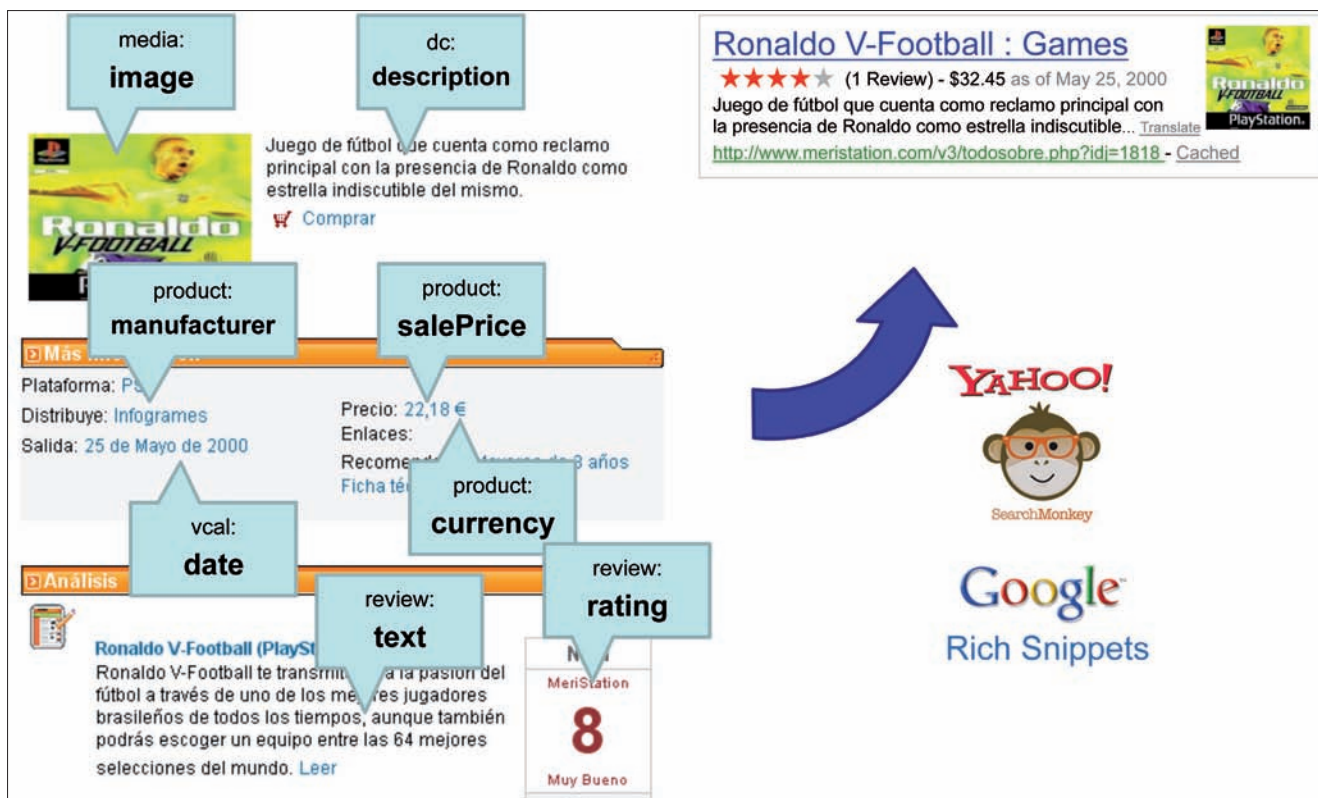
media:
image

dc:
description

Ronaldo V-FOOTBALL

Juego de fútbol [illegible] cuenta como reclamo principal con la presencia de Ronaldo como estrella indiscutible del mismo.

Comprar

product:
manufacturer

product:
salePrice

Más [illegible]

Plataforma: PS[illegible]
Distribuye: Infogrames
Salida: 25 de Mayo de 2000

Precio: 22,18 €
Enlaces:
Recomend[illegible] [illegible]ayores de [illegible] años
Ficha té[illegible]

product:
currency

vcal:
date

review:
rating

Análisis

review:
text

Ronaldo V-Football (PlaySt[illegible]
Ronaldo V-Football te transmit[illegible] la pasión del fútbol a través de uno de los me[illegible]es jugadores brasileños de todos los tiempos, aunque también podrás escoger un equipo entre las 64 mejores selecciones del mundo. Leer

N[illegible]
MeriStation
8
Muy Bueno

Ronaldo V-Football : Games
★★★★★ (1 Review) - $32.45 as of May 25, 2000
Juego de fútbol que cuenta como reclamo principal con la presencia de Ronaldo como estrella indiscutible... Translate
http://www.meristation.com/v3/todosobre.php?idj=1818 - Cached

Ronaldo V-FOOTBALL
PlayStation

YAHOO!
SearchMonkey

Google
Rich Snippets